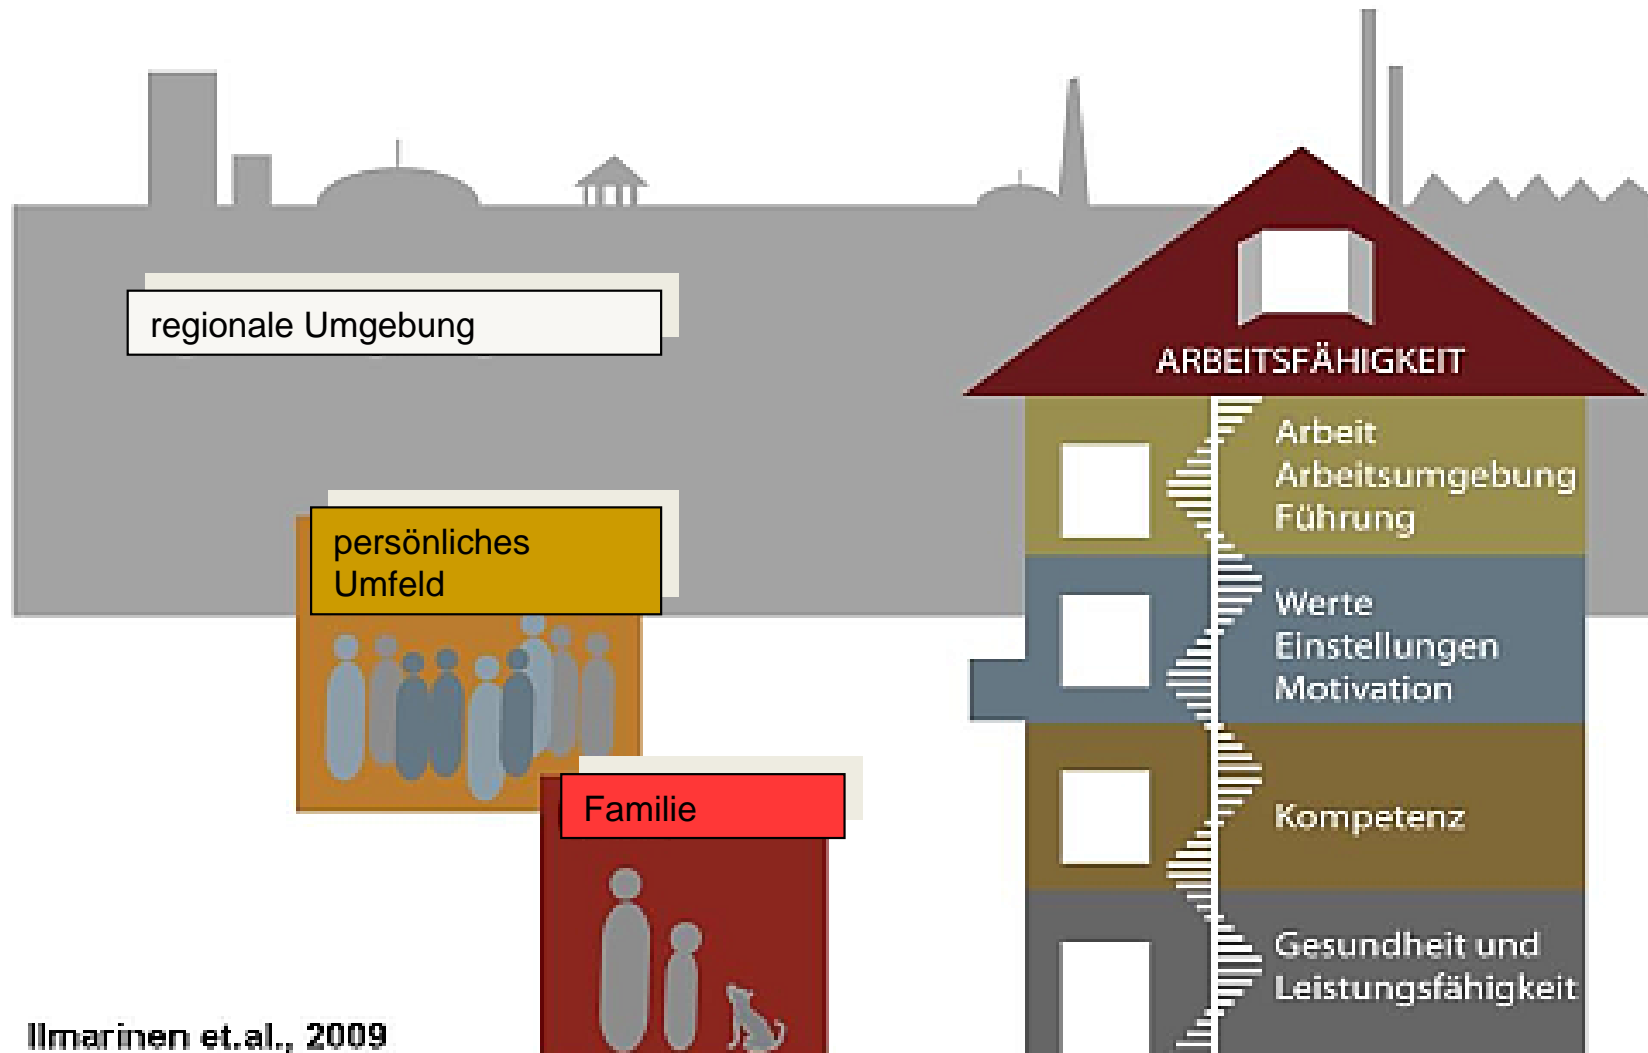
regionale Umgebung

persönliches Umfeld

Familie

ARBEITSFÄHIGKEIT

Arbeit
Arbeitsumgebung
Führung

Werte
Einstellungen
Motivation

Kompetenz

Gesundheit und
Leistungsfähigkeit

Ilmarinen et.al., 2009